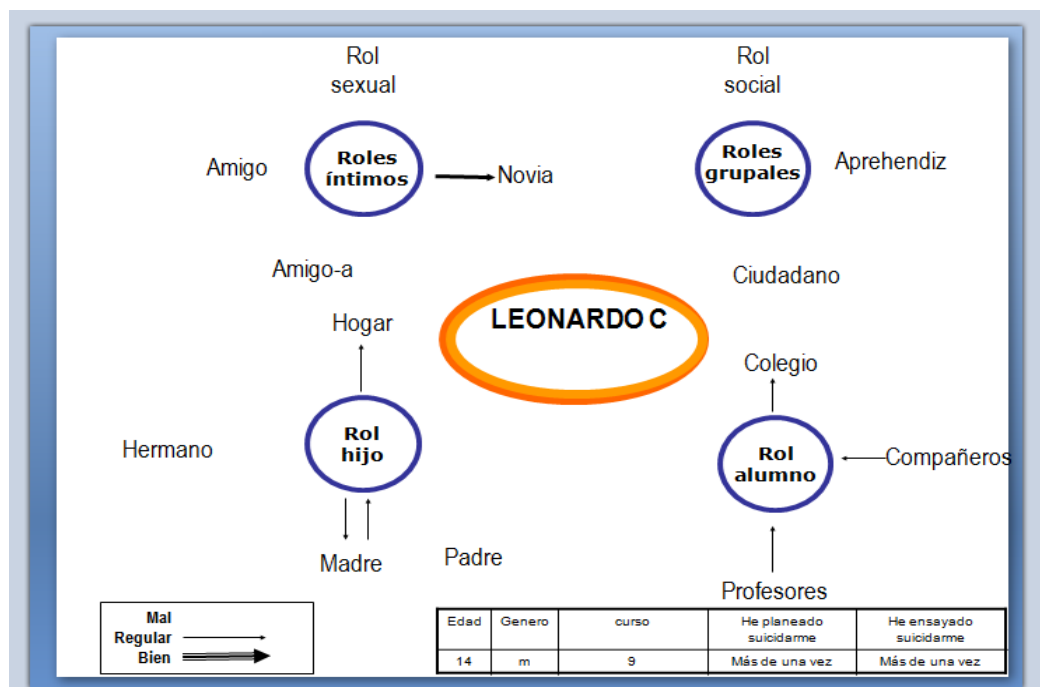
Rol sexual

Rol social

Amigo

Roles íntimos

Novia

Roles grupales

Aprehendiz

Amigo-a

Ciudadano

Hogar

LEONARDO C

Colegio

Hermano

Rol hijo

Rol alumno

Compañeros

Madre

Padre

Profesores

Mal
Regular
Bien

| Edad | Genero | curso | He planeado suicidarme | He ensayado suicidarme |
|---|---|---|---|---|
| 14 | m | 9 | Más de una vez | Más de una vez |